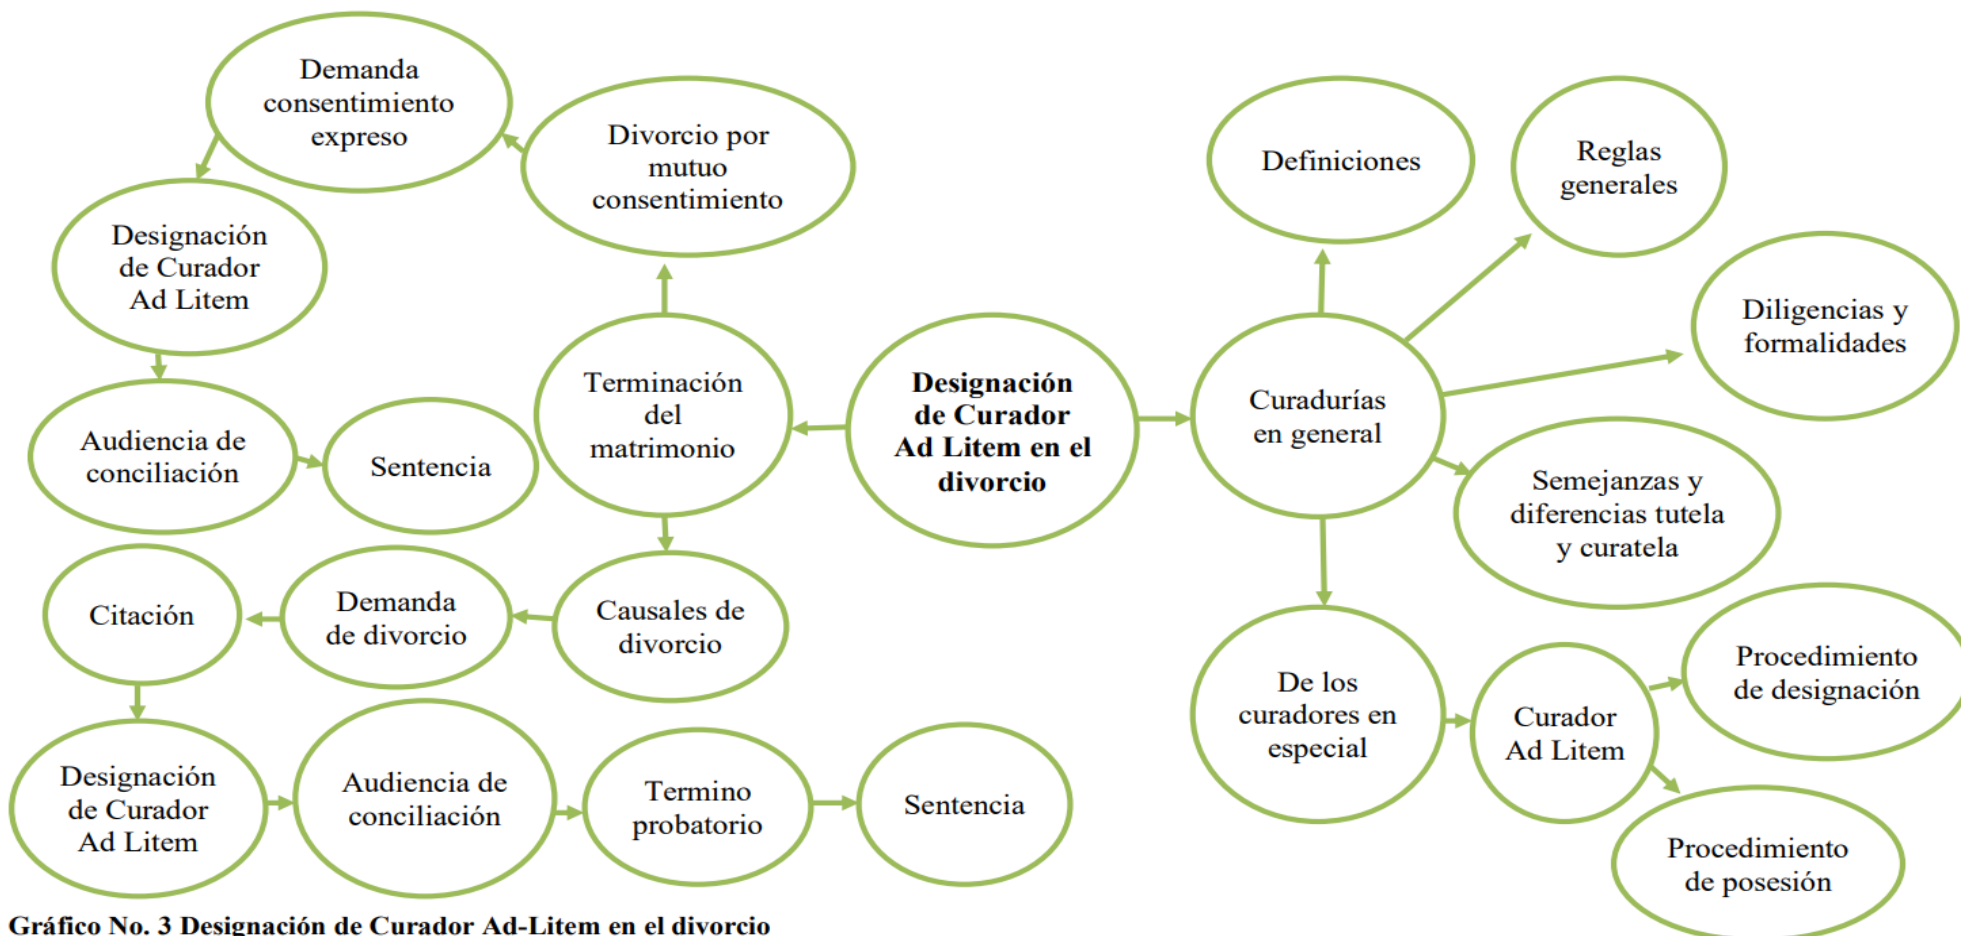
Demanda consentimiento expreso

Divorcio por mutuo consentimiento

Designación de Curador Ad Litem

Audiencia de conciliación

Sentencia

Terminación del matrimonio

**Designación de Curador Ad Litem en el divorcio**

Curadurías en general

Definiciones

Reglas generales

Diligencias y formalidades

Semejanzas y diferencias tutela y curatela

De los curadores en especial

Curador Ad Litem

Procedimiento de designación

Procedimiento de posesión

Causales de divorcio

Demanda de divorcio

Citación

Designación de Curador Ad Litem

Audiencia de conciliación

Termino probatorio

Sentencia

**Gráfico No. 3 Designación de Curador Ad-Litem en el divorcio**